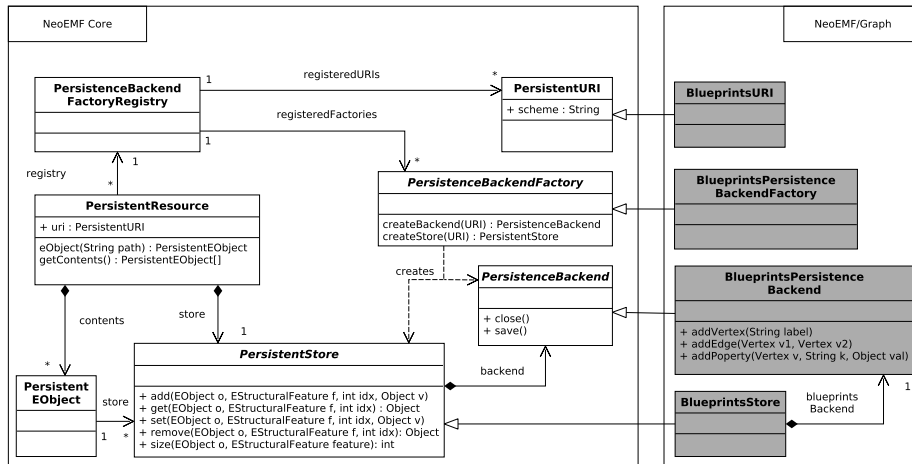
NeoEMF Core

NeoEMF/Graph

PersistenceBackendFactoryRegistry

1

registeredURIs

*

PersistentURI

+ scheme : String

BlueprintsURI

registeredFactories

1

*

registry

1

*

PersistenceBackendFactory

createBackend(URI) : PersistenceBackend
createStore(URI) : PersistentStore

BlueprintsPersistenceBackendFactory

PersistentResource

+ uri : PersistentURI

eObject(String path) : PersistentEObject
getContents() : PersistentEObject[]

creates

PersistenceBackend

+ close()
+ save()

BlueprintsPersistenceBackend

+ addVertex(String label)
+ addEdge(Vertex v1, Vertex v2)
+ addPoperty(Vertex v, String k, Object val)

contents

store

1

*

PersistentStore

backend

PersistentEObject

store

1

*

+ add(EObject o, EStructuralFeature f, int idx, Object v)
+ get(EObject o, EStructuralFeature f, int idx) : Object
+ set(EObject o, EStructuralFeature f, int idx, Object v)
+ remove(EObject o, EStructuralFeature f, int idx): Object
+ size(EObject o, EStructuralFeature feature): int

BlueprintsStore

blueprints Backend

1